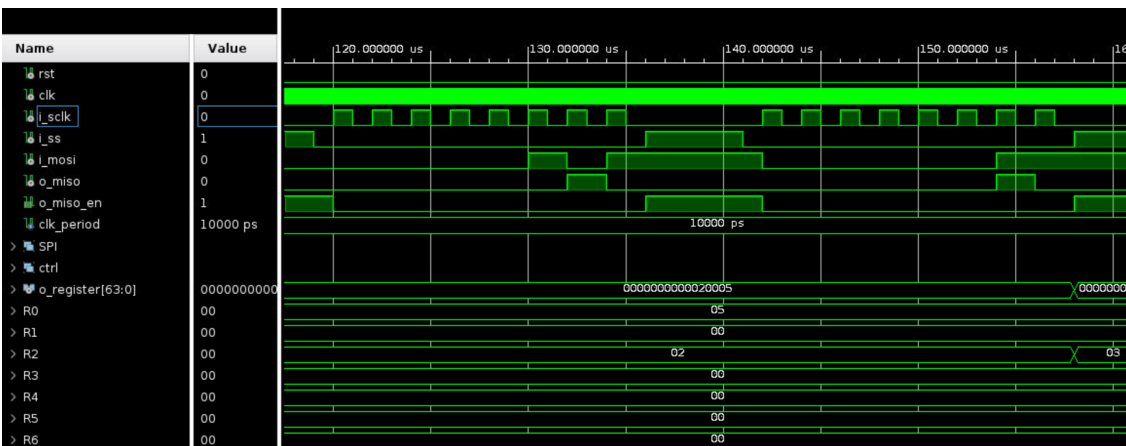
| Name | Value |
|---|---|
| rst | 0 |
| clk | 0 |
| i_sclk | 0 |
| i_ss | 1 |
| i_mosi | 0 |
| o_miso | 0 |
| o_miso_en | 1 |
| clk_period | 10000 ps |
| SPI | |
| ctrl | |
| o_register[63:0] | 0000000000 |
| R0 | 00 |
| R1 | 00 |
| R2 | 00 |
| R3 | 00 |
| R4 | 00 |
| R5 | 00 |
| R6 | 00 |

120.000000 us
130.000000 us
140.000000 us
150.000000 us
16

10000 ps
0000000000020005
0000000
05
00
02
03
00
00
00
00